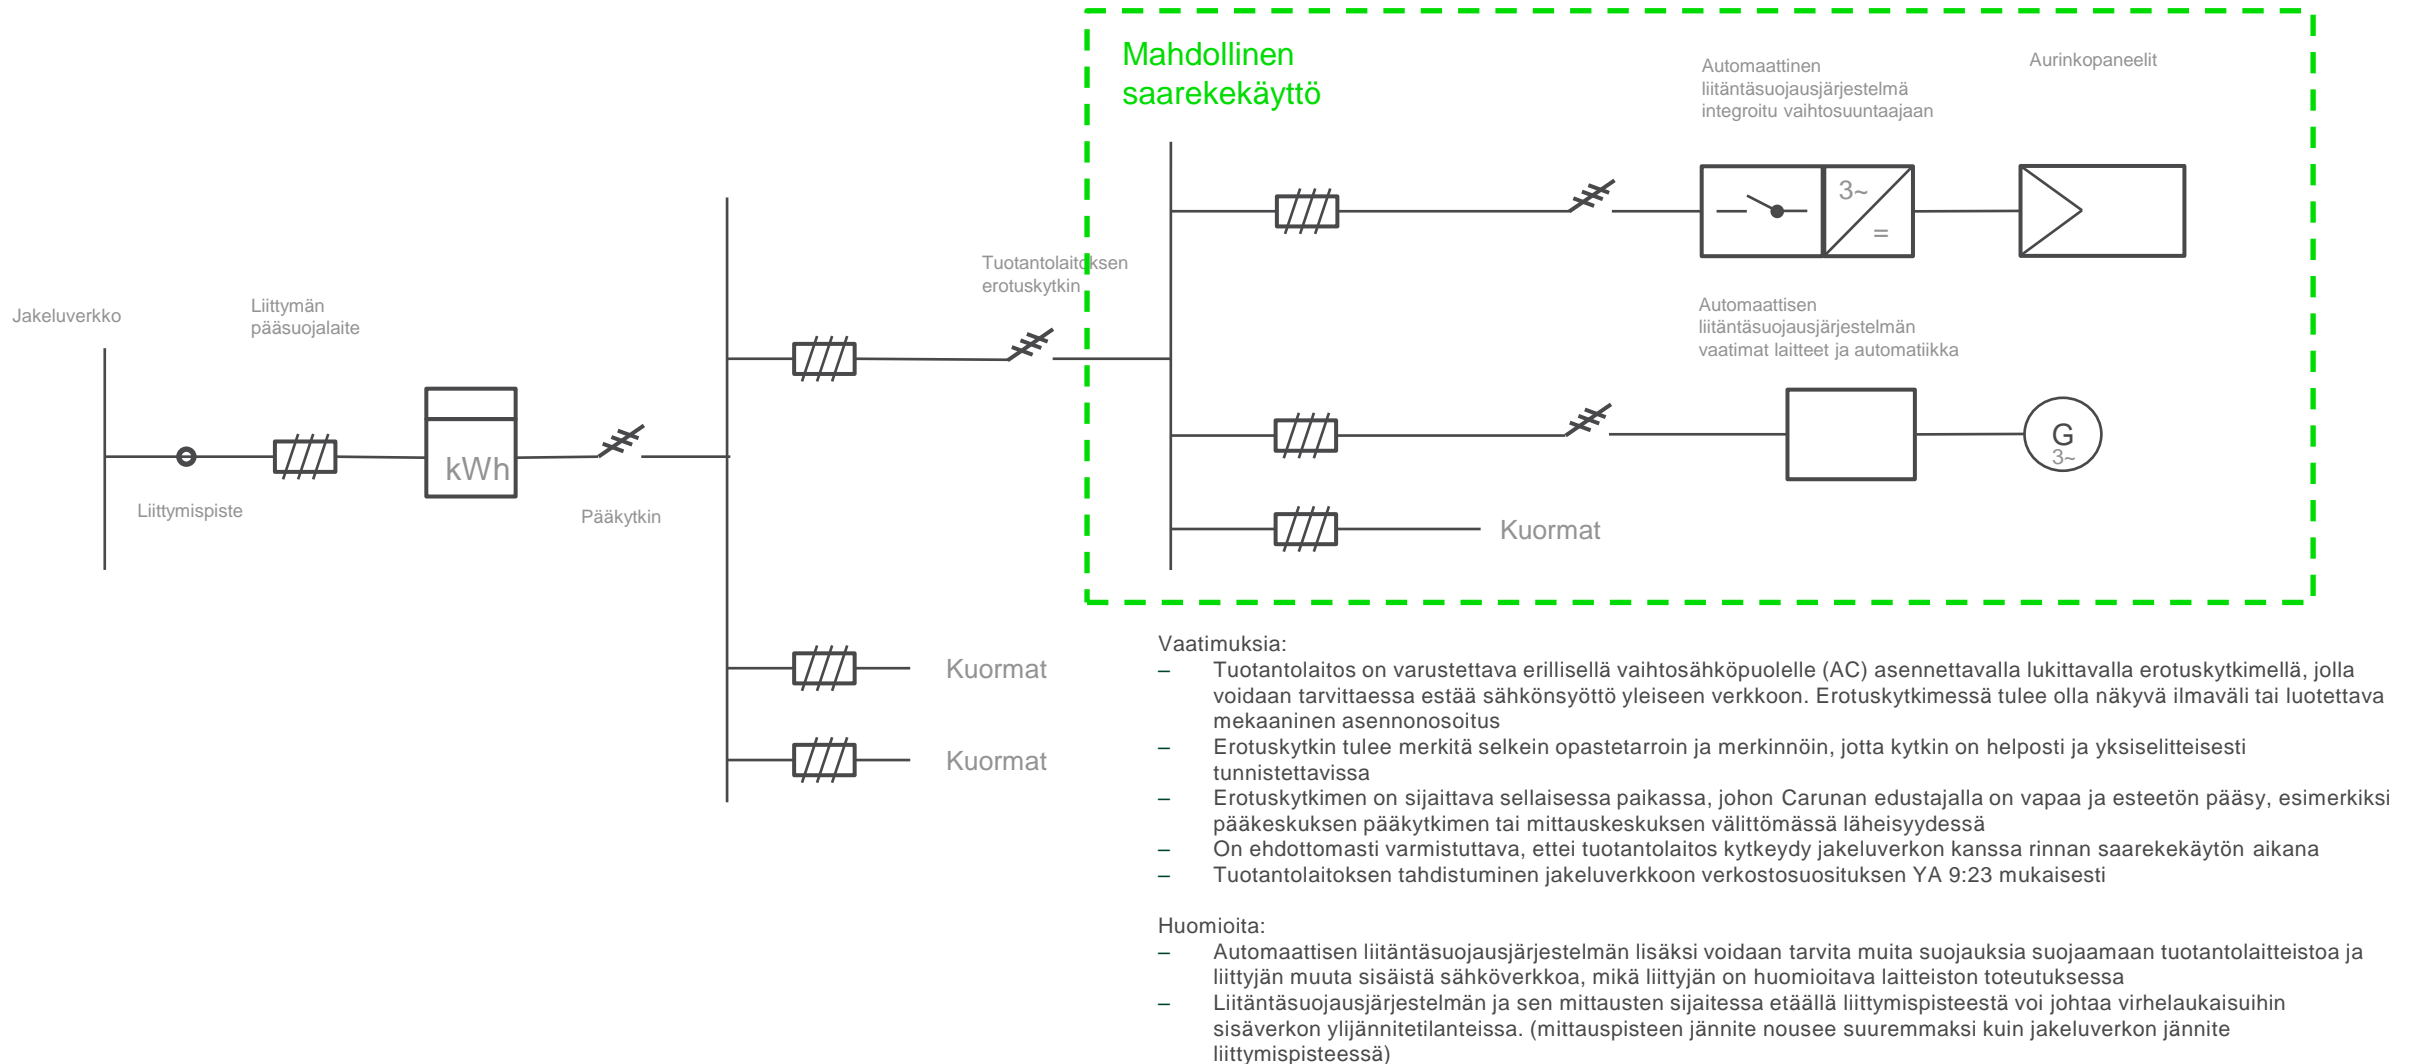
Mahdollinen saarekekäyttö

Automaattinen liitäntäsuojausjärjestelmä integroitu vaihtosuuntaajaan

Aurinkopaneelit

3~

=

Tuotantolaitoksen erotuskytkin

Jakeluverkko

Liittymän pääsuojalaite

Automaattisen liitäntäsuojausjärjestelmän vaatimat laitteet ja automatiikka

kWh

G
3~

Liittymispiste

Pääkytkin

Kuormat

Kuormat

Kuormat

Vaatimuksia:
– Tuotantolaitos on varustettava erillisellä vaihtosähköpuolelle (AC) asennettavalla lukittavalla erotuskytkimellä, jolla voidaan tarvittaessa estää sähkönsyöttö yleiseen verkkoon. Erotuskytkimessä tulee olla näkyvä ilmaväli tai luotettava mekaaninen asennonosoitus
– Erotuskytkin tulee merkitä selkein opastetarroin ja merkinnöin, jotta kytkin on helposti ja yksiselitteisesti tunnistettavissa
– Erotuskytkimen on sijaittava sellaisessa paikassa, johon Carunan edustajalla on vapaa ja esteetön pääsy, esimerkiksi pääkeskuksen pääkytkimen tai mittauskeskuksen välittömässä läheisyydessä
– On ehdottomasti varmistuttava, ettei tuotantolaitos kytkeydy jakeluverkon kanssa rinnan saarekekäytön aikana
– Tuotantolaitoksen tahdistuminen jakeluverkkoon verkostosuosituksen YA 9:23 mukaisesti

Huomioita:
– Automaattisen liitäntäsuojausjärjestelmän lisäksi voidaan tarvita muita suojauksia suojaamaan tuotantolaitteistoa ja liittyjän muuta sisäistä sähköverkkoa, mikä liittyjän on huomioitava laitteiston toteutuksessa
– Liitäntäsuojausjärjestelmän ja sen mittausten sijaitessa etäällä liittymispisteestä voi johtaa virhelaukaisuihin sisäverkon ylijännitetilanteissa. (mittauspisteen jännite nousee suuremmaksi kuin jakeluverkon jännite liittymispisteessä)